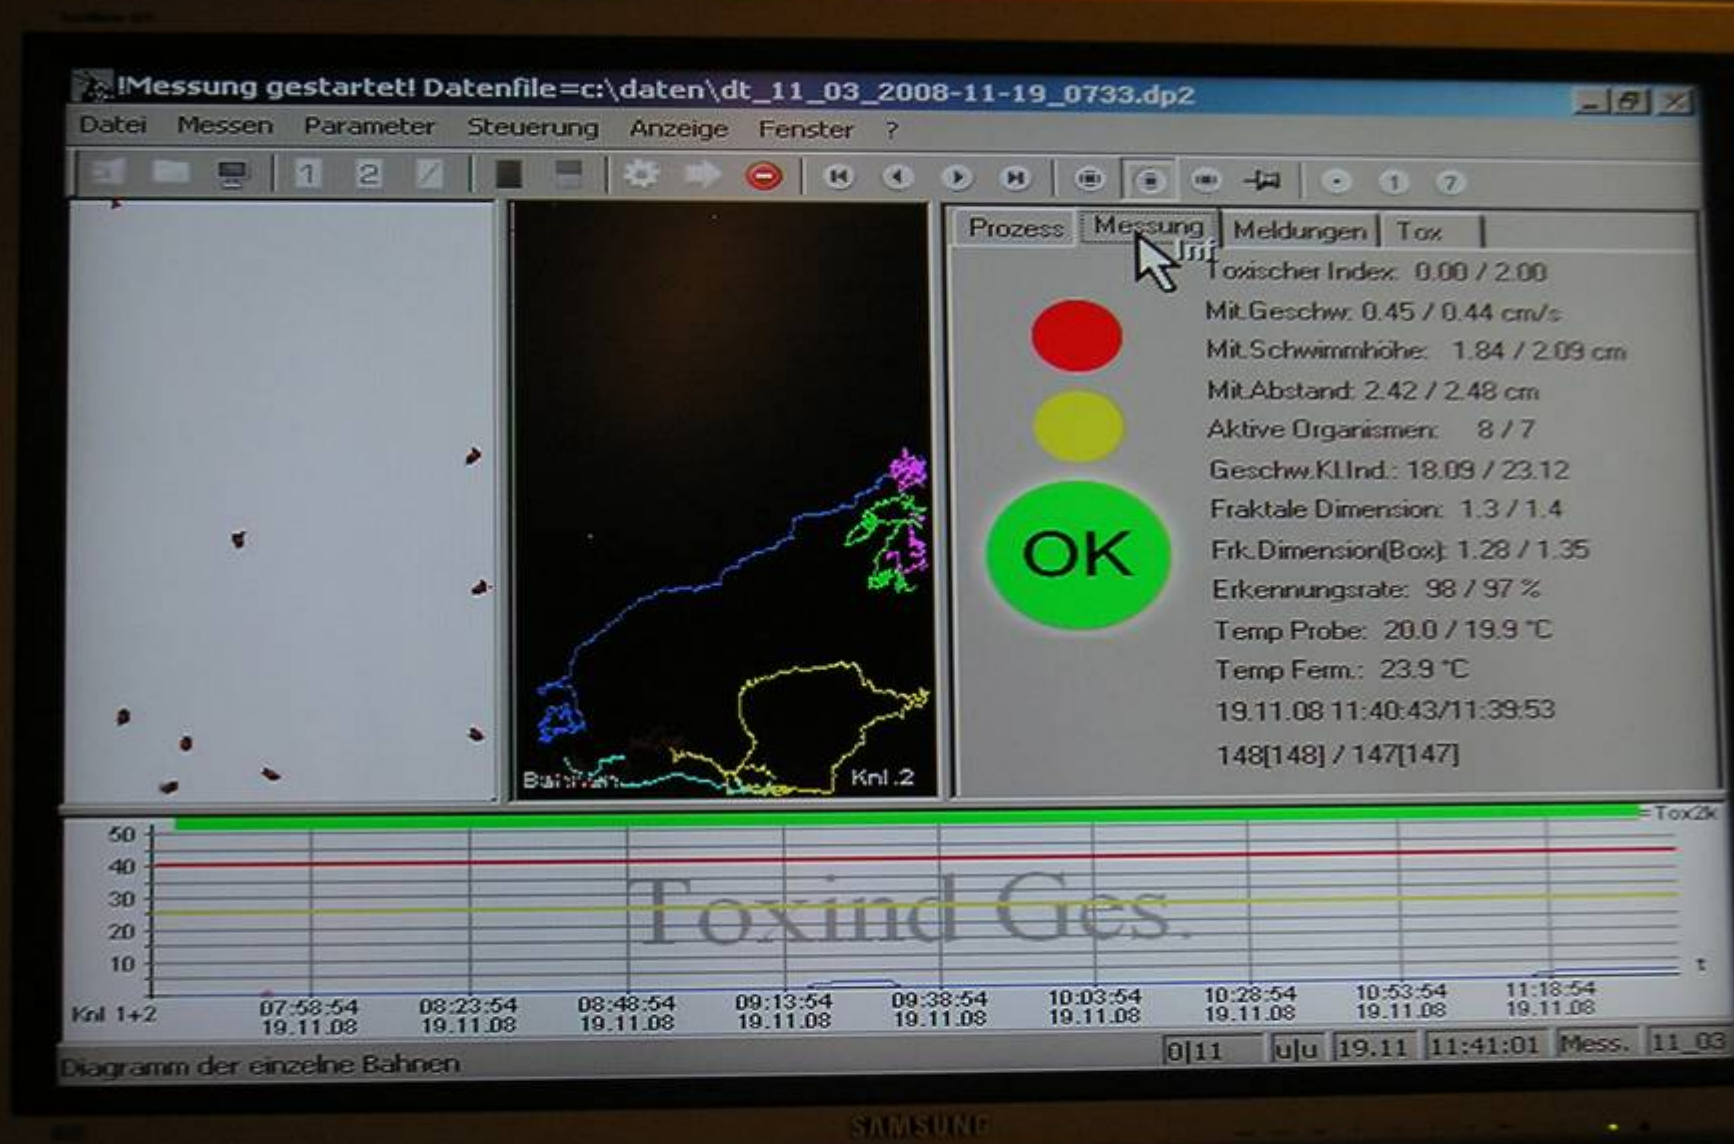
!Messung gestartet! Datenfile=c:\daten\dt_11_03_2008-11-19_0733.dp2

Datei Messen Parameter Steuerung Anzeige Fenster ?

1 2

Prozess Messung Meldungen Tox

Inf

Toxischer Index: 0.00 / 2.00
Mit.Geschw: 0.45 / 0.44 cm/s
Mit.Schwimmhöhe: 1.84 / 2.09 cm
Mit.Abstand: 2.42 / 2.48 cm
Aktive Organismen: 8 / 7
Geschw.Kl.Ind.: 18.09 / 23.12
Fraktale Dimension: 1.3 / 1.4
Frk.Dimension(Box): 1.28 / 1.35
Erkennungsrate: 98 / 97 %
Temp Probe: 20.0 / 19.9 °C
Temp Ferm.: 23.9 °C
19.11.08 11:40:43/11:39:53
148[148] / 147[147]

OK

Bahnen Knl.2

Tox2k

50
40
30
20
10

Toxind Ges.

t

Knl 1+2

| 07:58:54 19.11.08 | 08:23:54 19.11.08 | 08:48:54 19.11.08 | 09:13:54 19.11.08 | 09:38:54 19.11.08 | 10:03:54 19.11.08 | 10:28:54 19.11.08 | 10:53:54 19.11.08 | 11:18:54 19.11.08 |
|---|---|---|---|---|---|---|---|---|

Diagramm der einzelne Bahnen

0|11 u|u 19.11 11:41:01 Mess. 11_03

SAMSUNG